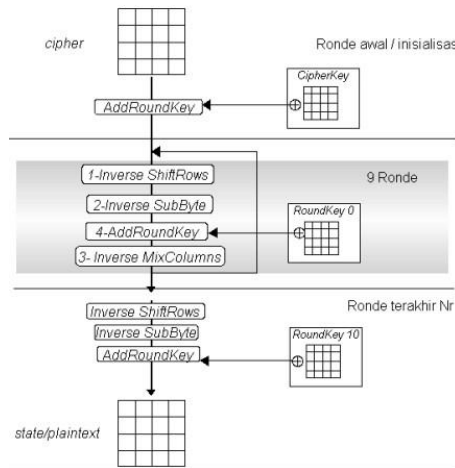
cipher

Ronde awal / inisialisas

CipherKey

AddRoundKey

9 Ronde

1-Inverse ShiftRows

2-Inverse SubByte

RoundKey 0

4-AddRoundKey

3- Inverse MixColumns

Ronde terakhir Nr

Inverse ShiftRows

Inverse SubByte

RoundKey 10

AddRoundKey

state/plaintext